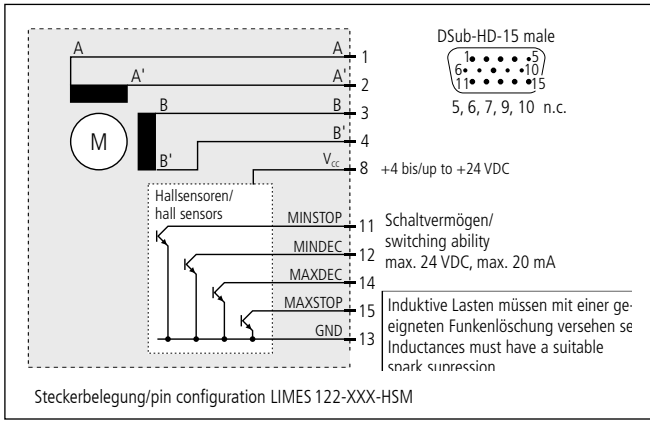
A
A
1
A'
A'
2
B
B
3
B'
4
M
B'
$V_{cc}$
8
+4 bis/up to +24 VDC

DSub-HD-15 male
1
5
6
10
11
15
5, 6, 7, 9, 10 n.c.

Hallsensoren/ hall sensors

MINSTOP
11
MINDEC
12
MAXDEC
14
MAXSTOP
15
GND
13

Schaltvermögen/ switching ability max. 24 VDC, max. 20 mA

Induktive Lasten müssen mit einer geeigneten Funkenlöschung versehen se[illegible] Inductances must have a suitable spark supression

Steckerbelegung/pin configuration LIMES 122-XXX-HSM